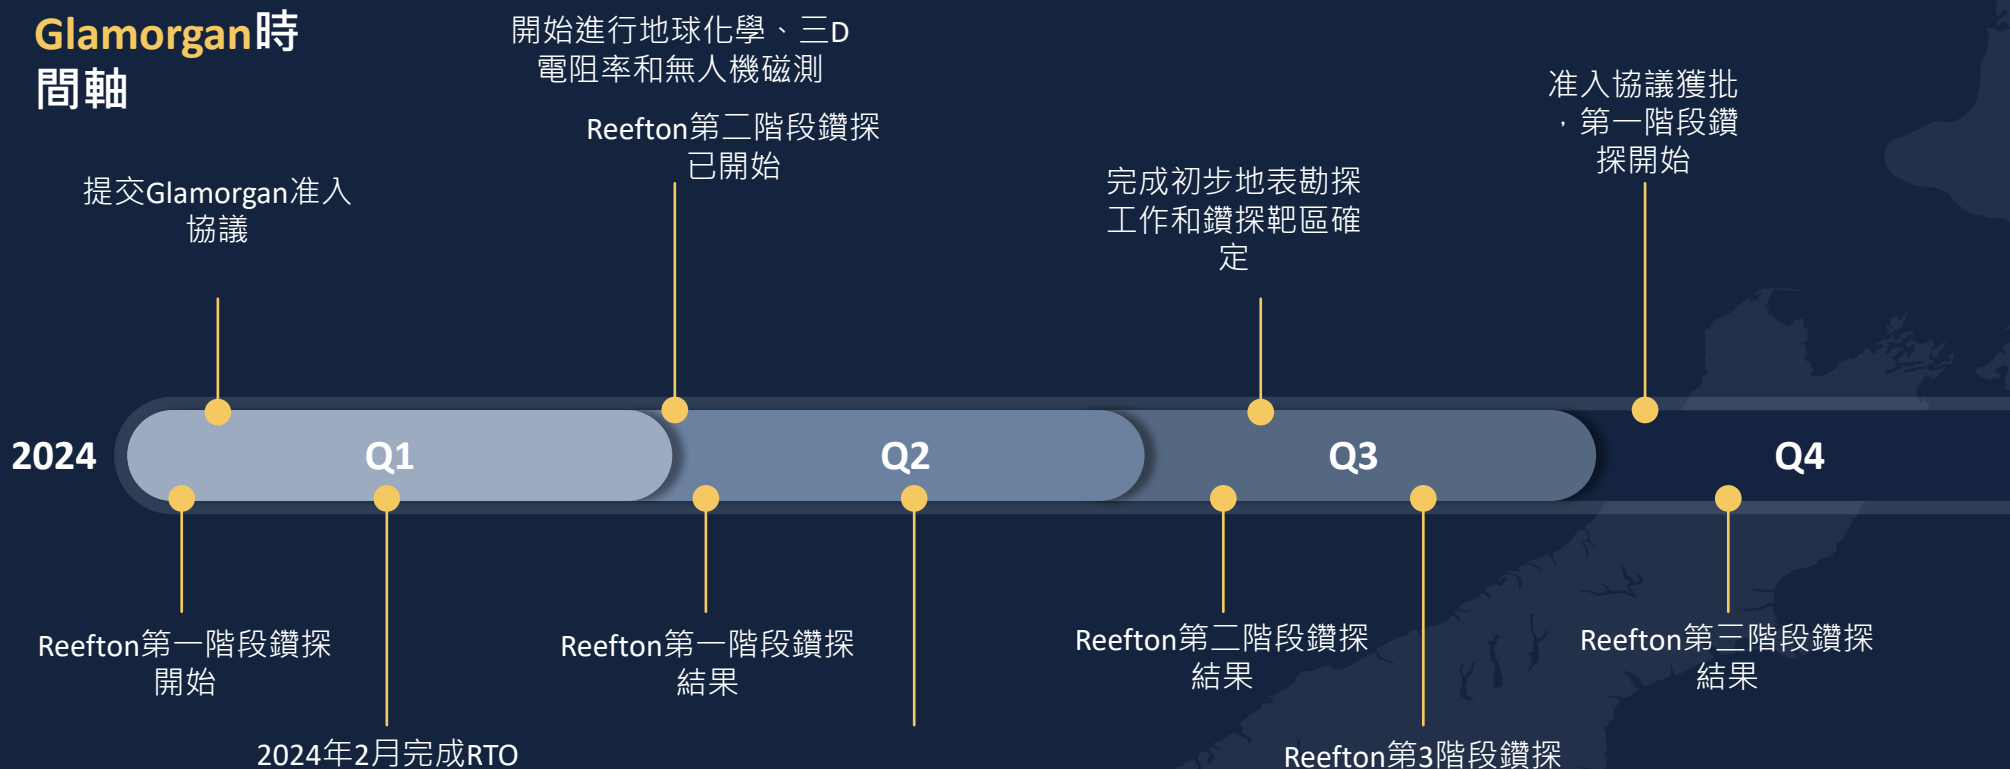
Glamorgan時間軸

開始進行地球化學、三D電阻率和無人機磁測

Reefton第二階段鑽探已開始

准入協議獲批，第一階段鑽探開始

提交Glamorgan准入協議

完成初步地表勘探工作和鑽探靶區確定

2024

Q1

Q2

Q3

Q4

Reefton第一階段鑽探開始

2024年2月完成RTO

Reefton第一階段鑽探結果

Reefton第二階段鑽探結果

Reefton第3階段鑽探

Reefton第三階段鑽探結果